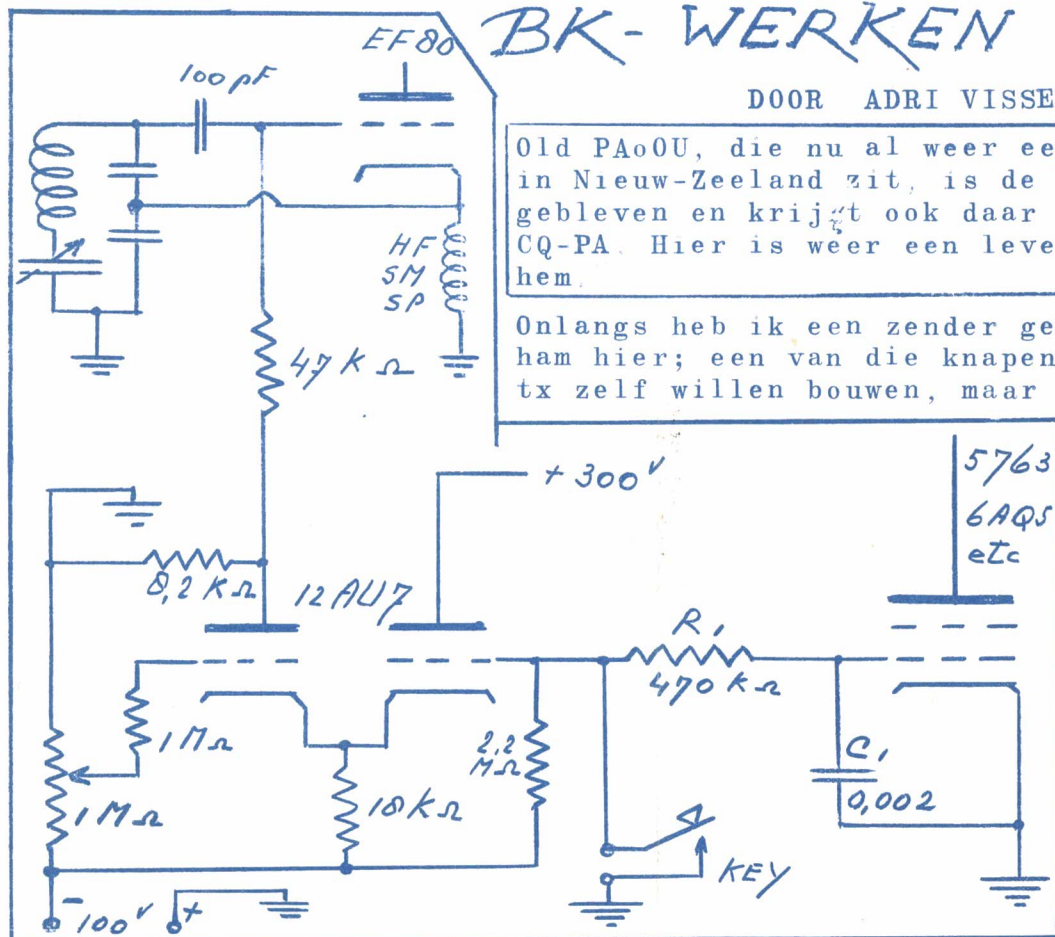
BK- WERKEN

DOOR ADRI VISSE

Old PAoOU, die nu al weer ee in Nieuw-Zeeland zit, is de gebleven en krijgt ook daar CQ-PA. Hier is weer een leve hem.

Onlangs heb ik een zender ge ham hier; een van die knapen tx zelf willen bouwen, maar

EF80
100 pF
HF SM SP
47 K Ω
+ 300V
5763 6AQ5 etc
8,2 KΩ
12AU7
R1
470 kΩ
1 MΩ
2,2 MΩ
C1
0,002
1 MΩ
10 kΩ
KEY
- 100V
+